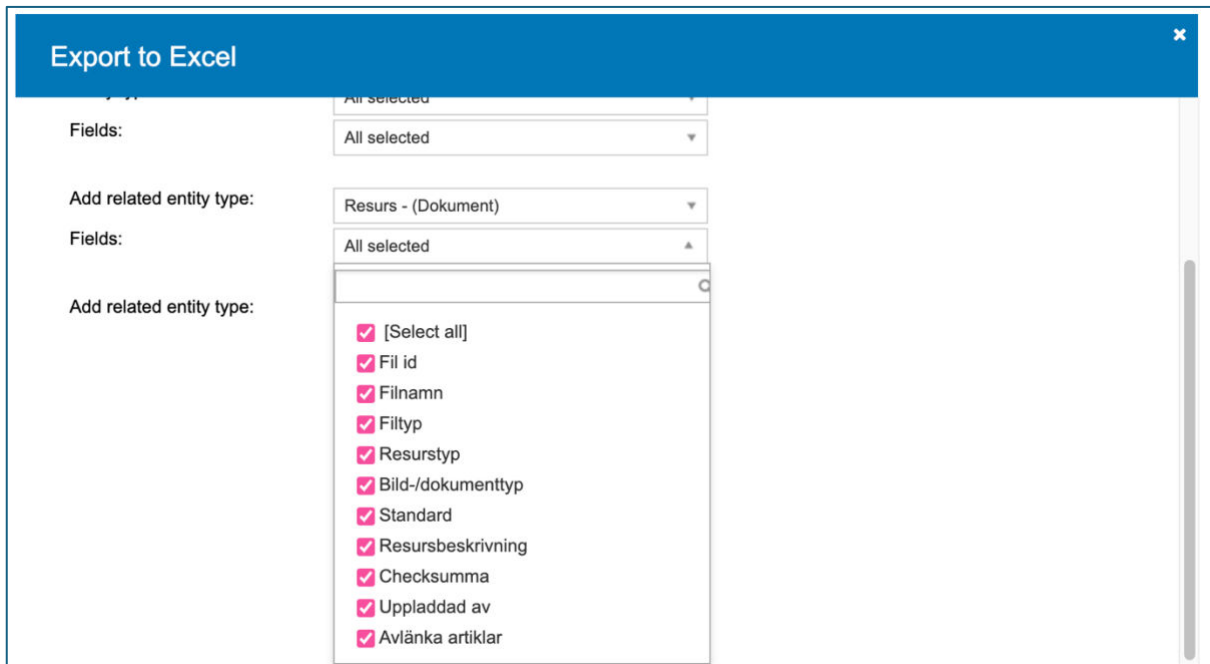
Export to Excel

×

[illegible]

All selected

Fields:

All selected

Add related entity type:

Resurs - (Dokument)

Fields:

All selected

Add related entity type:

[Select all]
Fil id
Filnamn
Filtyp
Resurstyp
Bild-/dokumenttyp
Standard
Resursbeskrivning
Checksumma
Uppladdad av
Avlänka artiklar